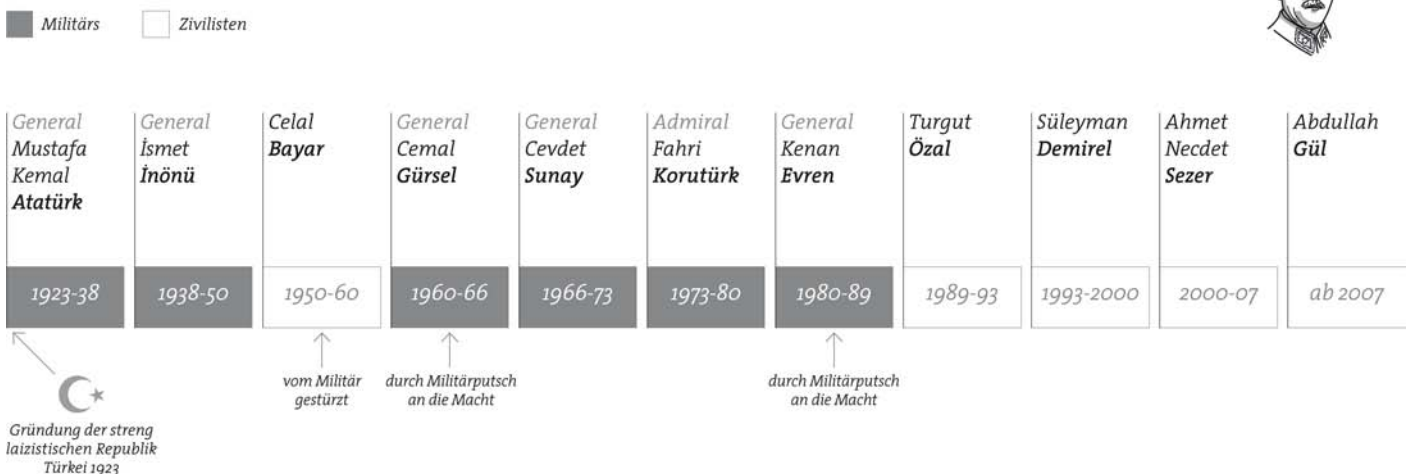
Militärs Zivilisten

| General Mustafa Kemal **Atatürk** | General İsmet **İnönü** | Celal **Bayar** | General Cemal **Gürsel** | General Cevdet **Sunay** | Admiral Fahri **Korutürk** | General Kenan **Evren** | Turgut **Özal** | Süleyman **Demirel** | Ahmet Necdet **Sezer** | Abdullah **Gül** |
|---|---|---|---|---|---|---|---|---|---|---|
| 1923-38 | 1938-50 | 1950-60 | 1960-66 | 1966-73 | 1973-80 | 1980-89 | 1989-93 | 1993-2000 | 2000-07 | ab 2007 |

Gründung der streng laizistischen Republik Türkei 1923

vom Militär gestürzt

durch Militärputsch an die Macht

durch Militärputsch an die Macht